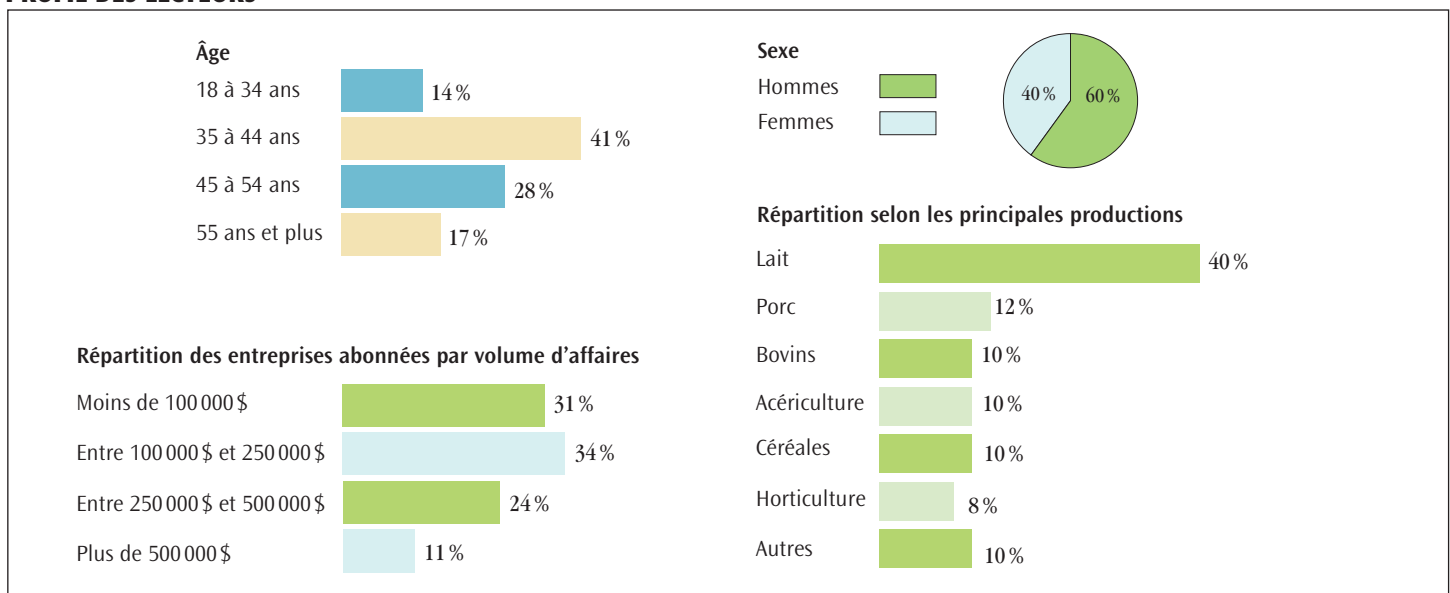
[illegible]

Âge
18 à 34 ans 14 %
35 à 44 ans 41 %
45 à 54 ans 28 %
55 ans et plus 17 %

Répartition des entreprises abonnées par volume d'affaires
Moins de 100 000 $ 31 %
Entre 100 000 $ et 250 000 $ 34 %
Entre 250 000 $ et 500 000 $ 24 %
Plus de 500 000 $ 11 %

Sexe
Hommes
Femmes
40 %
60 %

Répartition selon les principales productions
Lait 40 %
Porc 12 %
Bovins 10 %
Acériculture 10 %
Céréales 10 %
Horticulture 8 %
Autres 10 %